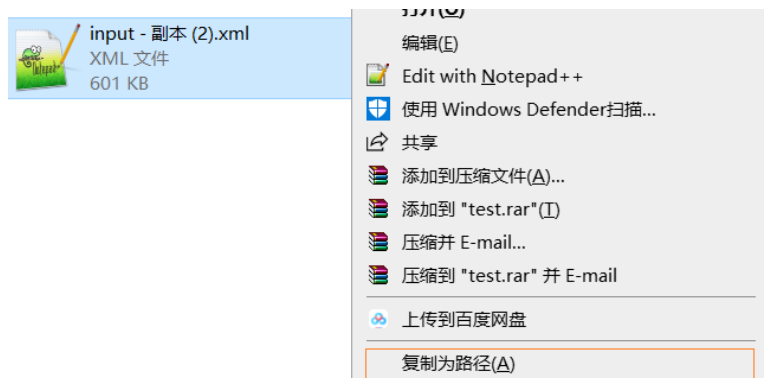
input - 副本 (2).xml
XML 文件
601 KB

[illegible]
编辑(E)
Edit with Notepad++
使用 Windows Defender扫描...
共享
添加到压缩文件(A)...
添加到 "test.rar"(T)
压缩并 E-mail...
压缩到 "test.rar" 并 E-mail
上传到百度网盘
复制为路径(A)